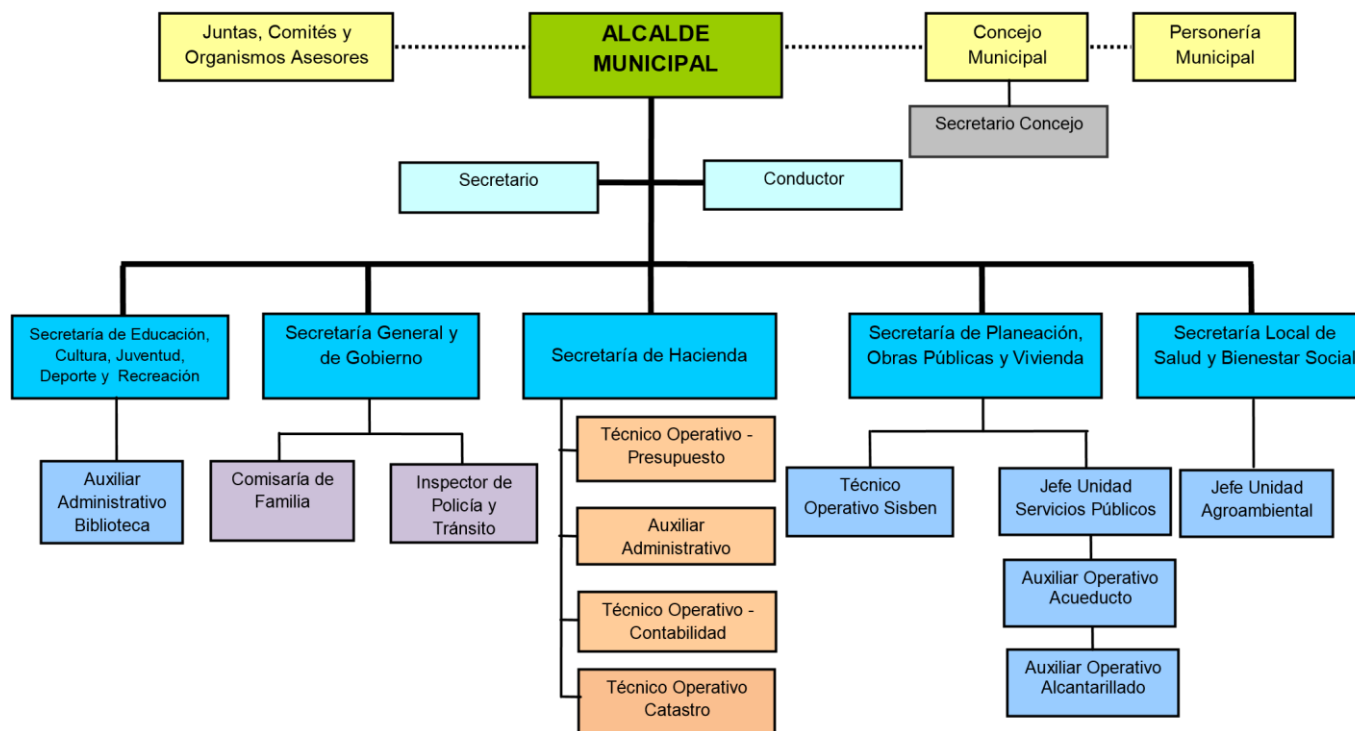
Juntas, Comités y Organismos Asesores

ALCALDE MUNICIPAL

Concejo Municipal

Personería Municipal

Secretario Concejo

Secretario

Conductor

Secretaría de Educación, Cultura, Juventud, Deporte y Recreación

Auxiliar Administrativo Biblioteca

Secretaría General y de Gobierno

Comisaría de Familia

Inspector de Policía y Tránsito

Secretaría de Hacienda

Técnico Operativo - Presupuesto

Auxiliar Administrativo

Técnico Operativo - Contabilidad

Técnico Operativo Catastro

Secretaría de Planeación, Obras Públicas y Vivienda

Técnico Operativo Sisben

Jefe Unidad Servicios Públicos

Auxiliar Operativo Acueducto

Auxiliar Operativo Alcantarillado

Secretaría Local de Salud y Bienestar Social

Jefe Unidad Agroambiental